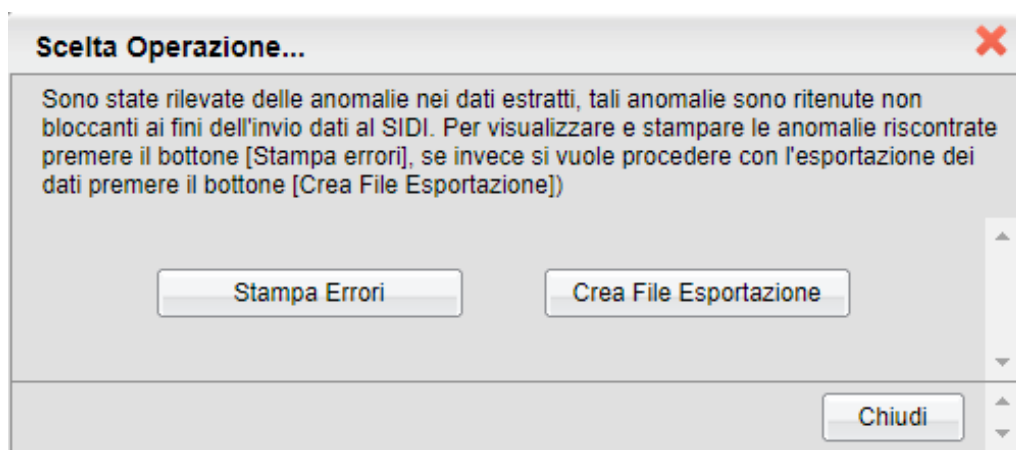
Scelta Operazione...

Sono state rilevate delle anomalie nei dati estratti, tali anomalie sono ritenute non bloccanti ai fini dell'invio dati al SIDI. Per visualizzare e stampare le anomalie riscontrate premere il bottone [Stampa errori], se invece si vuole procedere con l'esportazione dei dati premere il bottone [Crea File Esportazione])

Stampa Errori

Crea File Esportazione

Chiudi